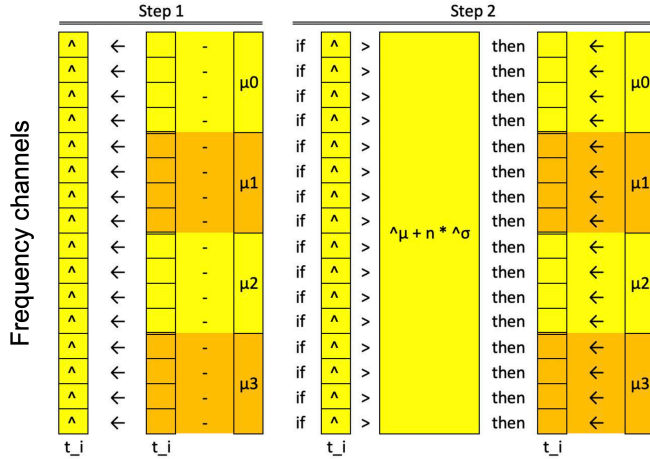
Step 1

Step 2

Frequency channels

| ^ | ← | | - | μ0 |
|---|---|---|---|---|
| ^ | ← | | - | |
| ^ | ← | | - | |
| ^ | ← | | - | |
| ^ | ← | | - | μ1 |
| ^ | ← | | - | |
| ^ | ← | | - | |
| ^ | ← | | - | |
| ^ | ← | | - | μ2 |
| ^ | ← | | - | |
| ^ | ← | | - | |
| ^ | ← | | - | |
| ^ | ← | | - | μ3 |
| ^ | ← | | - | |
| ^ | ← | | - | |
| ^ | ← | | - | |

t_i t_i

| if | ^ | > | ^μ + n * ^σ | then | | ← | μ0 |
|---|---|---|---|---|---|---|---|
| if | ^ | > | | then | | ← | |
| if | ^ | > | | then | | ← | |
| if | ^ | > | | then | | ← | |
| if | ^ | > | | then | | ← | μ1 |
| if | ^ | > | | then | | ← | |
| if | ^ | > | | then | | ← | |
| if | ^ | > | | then | | ← | |
| if | ^ | > | | then | | ← | μ2 |
| if | ^ | > | | then | | ← | |
| if | ^ | > | | then | | ← | |
| if | ^ | > | | then | | ← | |
| if | ^ | > | | then | | ← | μ3 |
| if | ^ | > | | then | | ← | |
| if | ^ | > | | then | | ← | |
| if | ^ | > | | then | | ← | |

t_i t_i